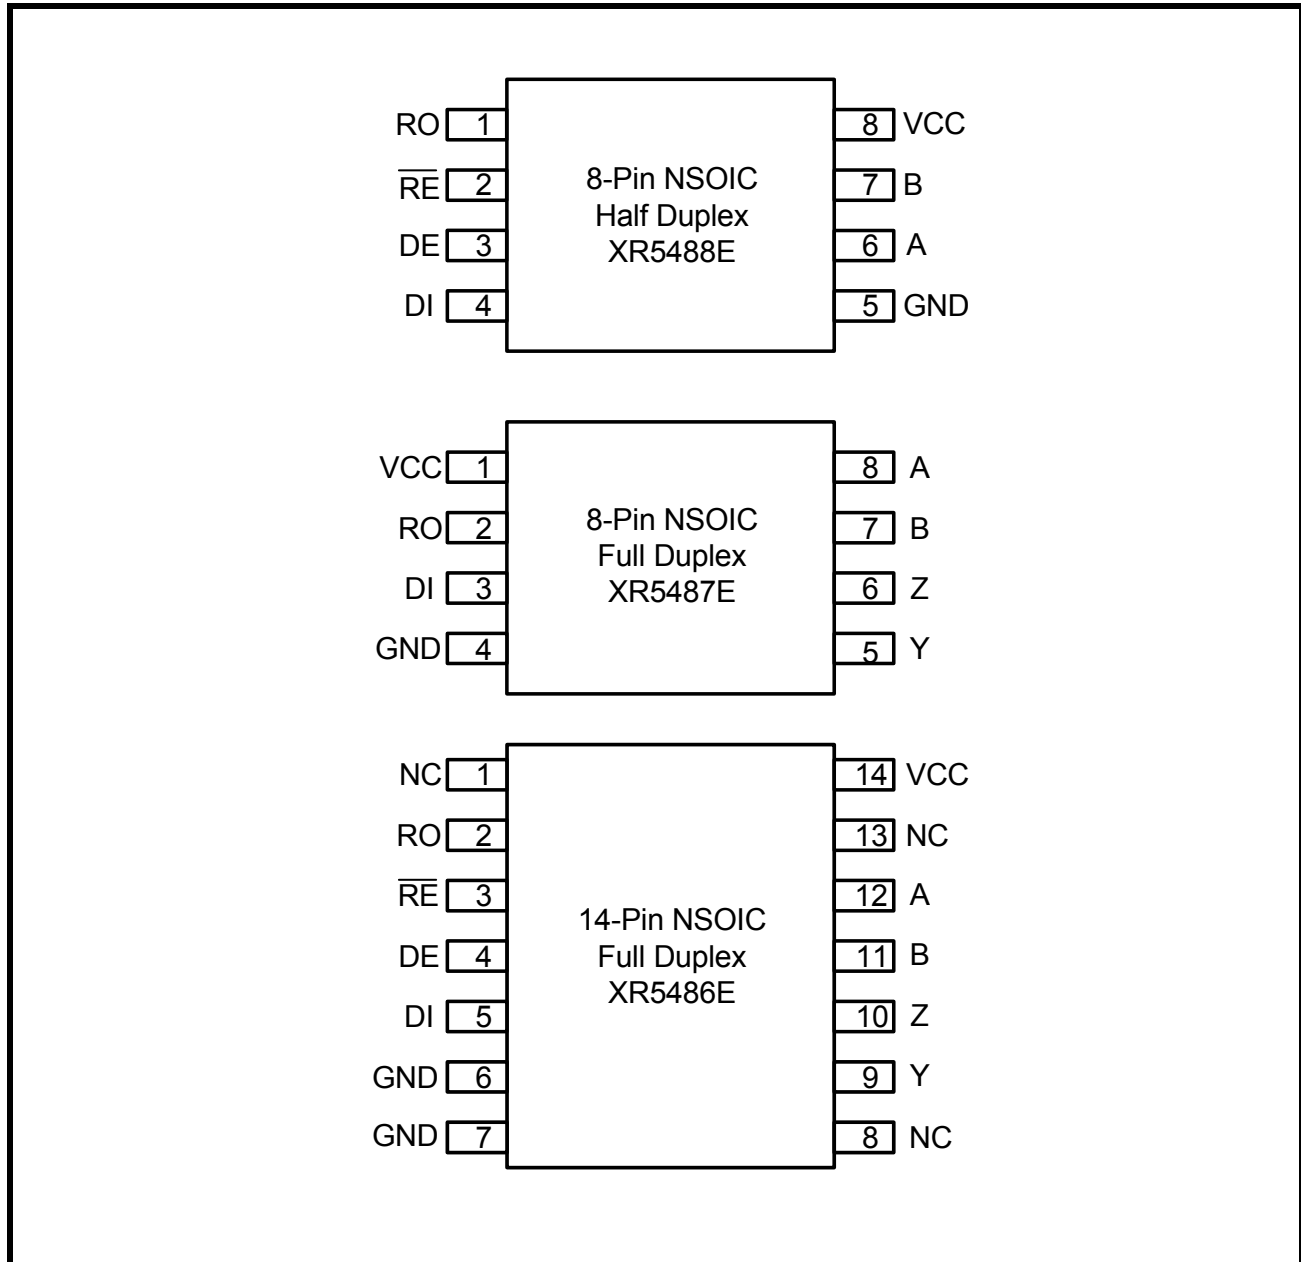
RO 1
$\overline{RE}$ 2
DE 3
DI 4

8-Pin NSOIC
Half Duplex
XR5488E

8 VCC
7 B
6 A
5 GND

VCC 1
RO 2
DI 3
GND 4

8-Pin NSOIC
Full Duplex
XR5487E

8 A
7 B
6 Z
5 Y

NC 1
RO 2
$\overline{RE}$ 3
DE 4
DI 5
GND 6
GND 7

14-Pin NSOIC
Full Duplex
XR5486E

14 VCC
13 NC
12 A
11 B
10 Z
9 Y
8 NC